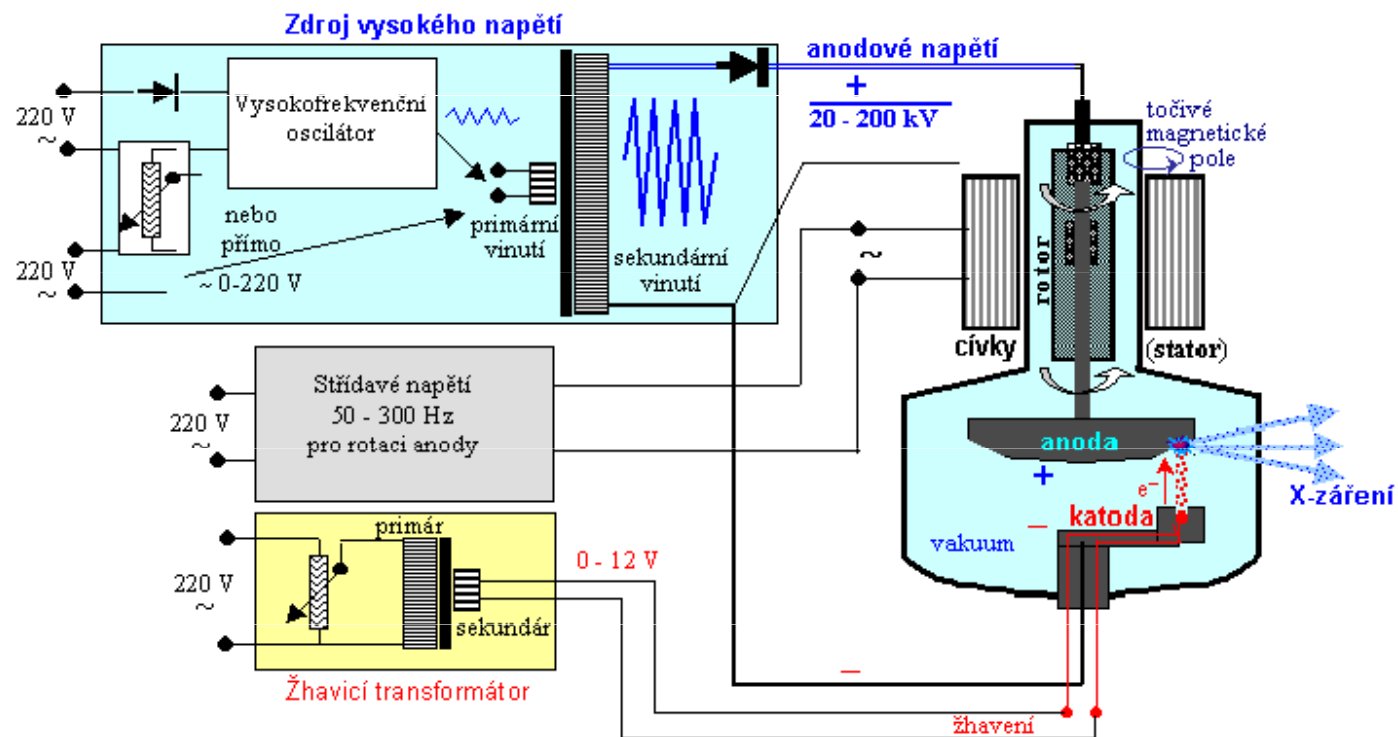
Zdroj vysokého napětí

220 V
~

Vysokofrekvenční oscilátor

nebo přímo

~ 0-220 V

220 V
~

primární vinutí

sekundární vinutí

anodové napětí
+
20 - 200 kV

točivé magnetické pole

rotor

~

cívky

(stator)

220 V
~

Střídavé napětí
50 - 300 Hz
pro rotaci anody

anoda
+

$e^-$

X-záření

–
katoda

vakuum

220 V
~

primár

sekundár

0 - 12 V

Žhavicí transformátor

–

žhavení